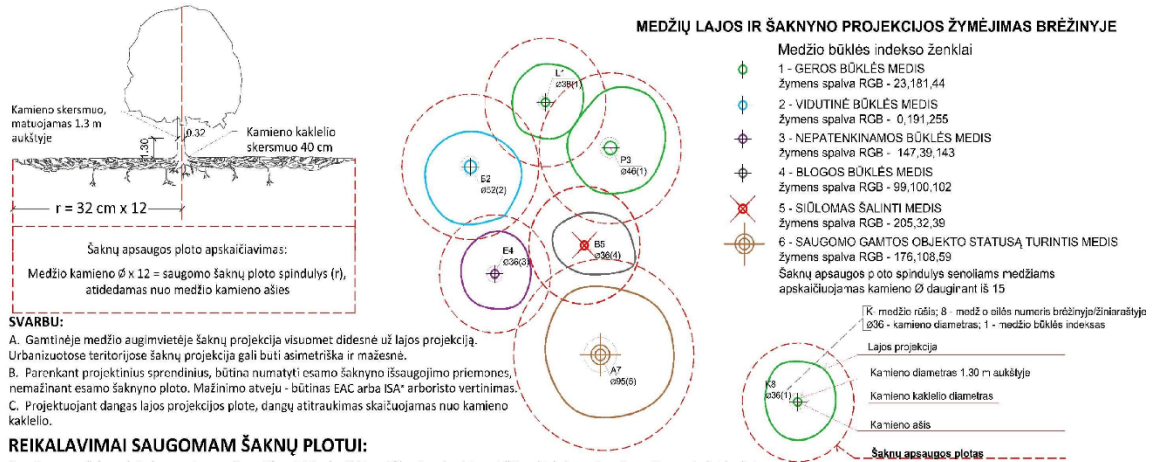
MEDŽIŲ LAJOS IR ŠAKNYNO PROJEKCIJOS ŽYMĖJIMAS BRĖŽINYJE

Kamieno skersmuo, matuojamas 1.3 m aukštyje

0.32

1.30

Kamieno kaklelio skersmuo 40 cm

r = 32 cm x 12

Šaknų apsaugos ploto apskaičiavimas:

Medžio kamieno Ø x 12 = saugomo šaknų ploto spindulys (r), atidedamas nuo medžio kamieno ašies

L*
ø38(1)

E2
ø52(2)

P3
ø46(1)

E4
ø36(3)

B5
ø36(4)

A7
ø95(6)

Medžio būklės indekso ženklai

1 - GEROS BŪKLĖS MEDIS
žymens spalva RGB - 23,181,44

2 - VIDUTINĖ BŪKLĖS MEDIS
žymens spalva RGB - 0,191,255

3 - NEPATENKINAMOS BŪKLĖS MEDIS
žymens spalva RGB - 147,39,143

4 - BLOGOS BŪKLĖS MEDIS
žymens spalva RGB - 99,100,102

5 - SIŪLOMAS ŠALINTI MEDIS
žymens spalva RGB - 205,32,39

6 - SAUGOMO GAMTOS OBJEKTO STATUSĄ TURINTIS MEDIS
žymens spalva RGB - 176,108,59

Šaknų apsaugos ploto spindulys senoliams medžiams apskaičiuojamas kamieno Ø daugirant iš 15

SVARBU:
A. Gamtinėje medžio augimvietėje šaknų projekcija visuomet didesnė už lajos projekciją. Urbanizuotose teritorijose šaknų projekcija gali būti asimetriška ir mažesnė.
B. Parenkant projektinius sprendinius, būtina numatyti esamo šaknyno išsaugojimo priemones, nemažinant esamo šaknyno ploto. Mažinimo atveju - būtinas EAC arba ISA* arboristo vertinimas.
C. Projektuojant dangas lajos projekcijos plote, dangų atitraukimas skaičiuojamas nuo kamieno kaklelio.

K - medžio rūšis; 8 - medž o eilės numeris brėžinyje/žiniaraštyje
Ø36 - kamieno diametras; 1 - medžio būklės indeksas

K8
ø36(1)

Lajos projekcija

Kamieno diametras 1.30 m aukštyje

Kamieno kaklelio diametras

Kamieno ašis

Šaknų apsaugos plotas

REIKALAVIMAI SAUGOMAM ŠAKNŲ PLOTUI: